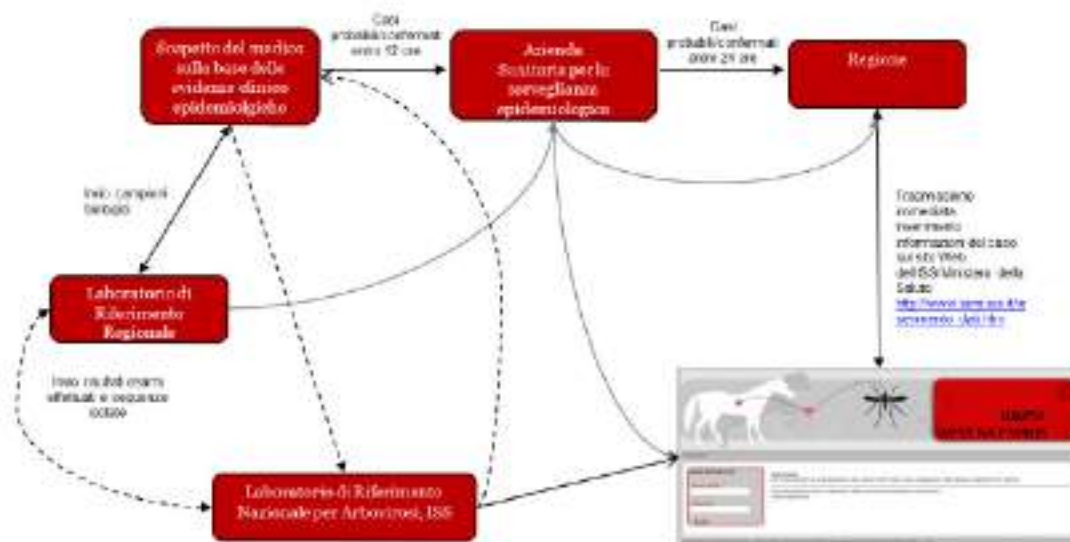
Sospetto del medico sulla base delle evidenze clinico epidemiologiche

Casi probabili/confermati entro 12 ore

Azienda Sanitaria per la sorveglianza epidemiologica

Casi probabili/confermati entro 24 ore

Regione

Invio campioni biologici

Trasmissione immediata inserimento informazioni del caso sul sito Web dell'ISS/Ministero della Salute http://www.simi.iss.it/sorveglianza_west_nile

Laboratorio di Riferimento Regionale

Invio risultati esami effettuati e sequenze isolate

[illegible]

Laboratorio di Riferimento Nazionale per Arbovirosi, ISS